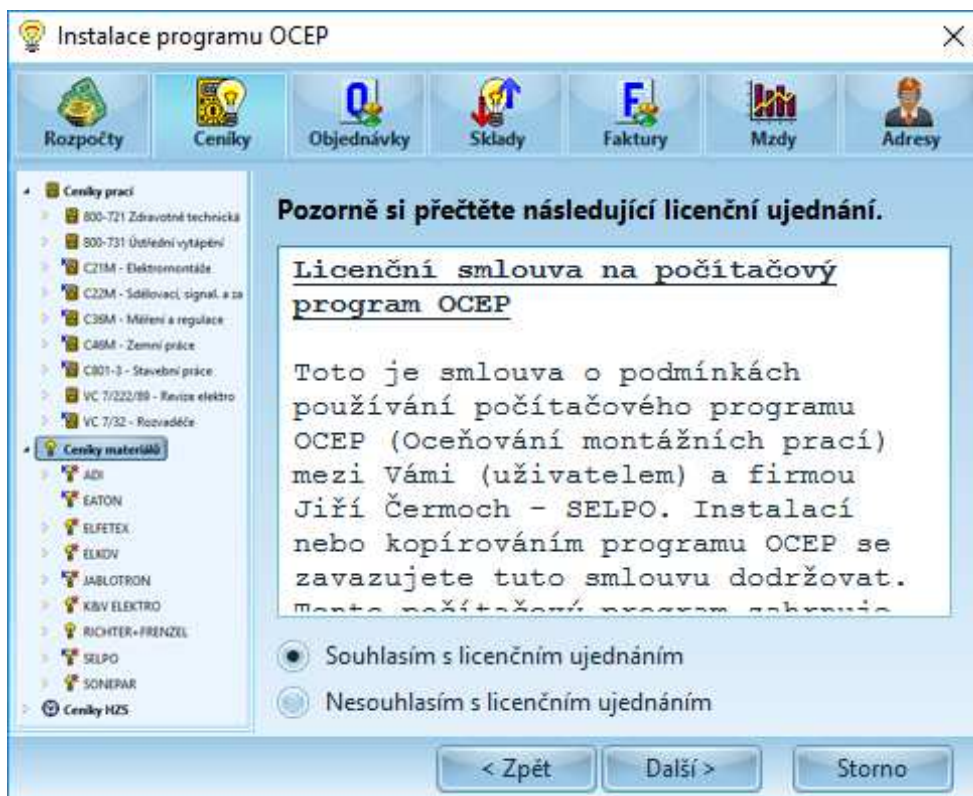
Instalace programu OCEP

Rozpočty
Ceníky
Objednávky
Sklady
Faktury
Mzdy
Adresy

Ceníky prací
800-721 Zdravotně technická
800-731 Ústřední vytápění
C21M - Elektromontáže
C22M - Sdělovací, signal. a za
C36M - Měření a regulace
C46M - Zemní práce
C801-3 - Stavební práce
VC 7/222/89 - Revize elektro
VC 7/32 - Rozvaděče
Ceníky materiálů
ADI
EATON
ELFETEX
ELKOV
JABLOTRON
K&V ELEKTRO
RICHTER+FRENZEL
SELPO
SONEPAR
Ceníky HZS

Pozorně si přečtěte následující licenční ujednání.

Licenční smlouva na počítačový program OCEP

Toto je smlouva o podmínkách používání počítačového programu OCEP (Oceňování montážních prací) mezi Vámi (uživatelem) a firmou Jiří Čermoch - SELPO. Instalací nebo kopírováním programu OCEP se zavazujete tuto smlouvu dodržovat. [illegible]

Souhlasím s licenčním ujednáním
Nesouhlasím s licenčním ujednáním

< Zpět
Další >
Storno